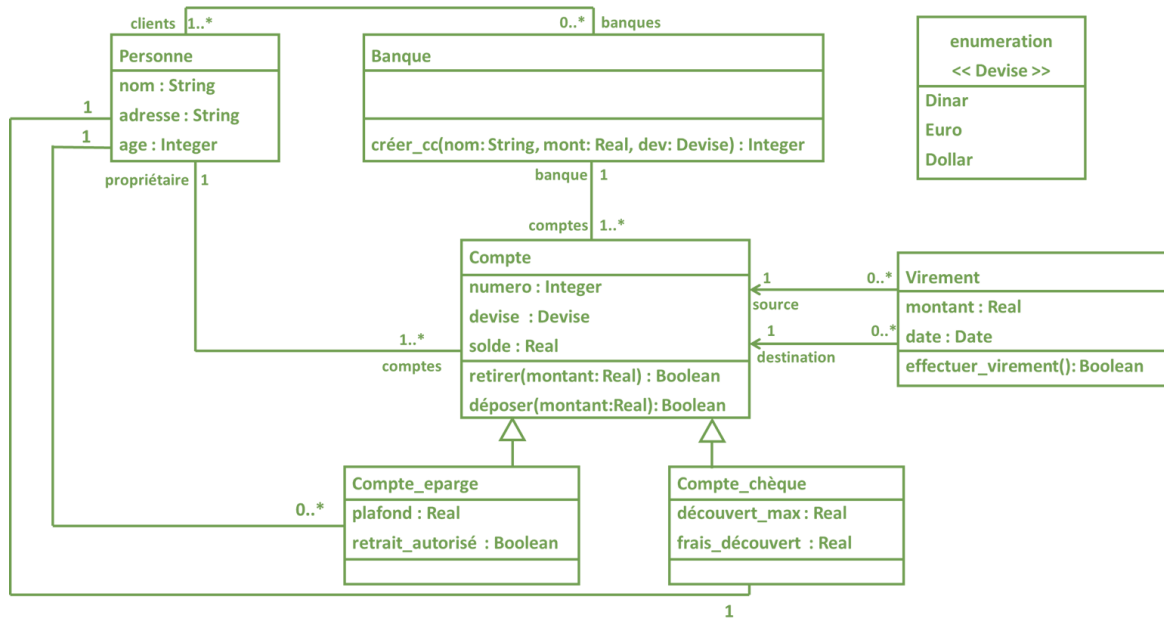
clients 1..*
0..* banques

Personne
nom : String
adresse : String
age : Integer

1
1

propriétaire 1

Banque

créer_cc(nom: String, mont: Real, dev: Devise) : Integer

banque 1
comptes 1..*

enumeration
<< Devise >>
Dinar
Euro
Dollar

Compte
numero : Integer
devise : Devise
solde : Real
retirer(montant: Real) : Boolean
déposer(montant:Real): Boolean

1..*
comptes

1 0..*
source
1 0..*
destination

Virement
montant : Real
date : Date
effectuer_virement(): Boolean

0..*

Compte_eparge
plafond : Real
retrait_autorisé : Boolean

Compte_chèque
découvert_max : Real
frais_découvert : Real

1